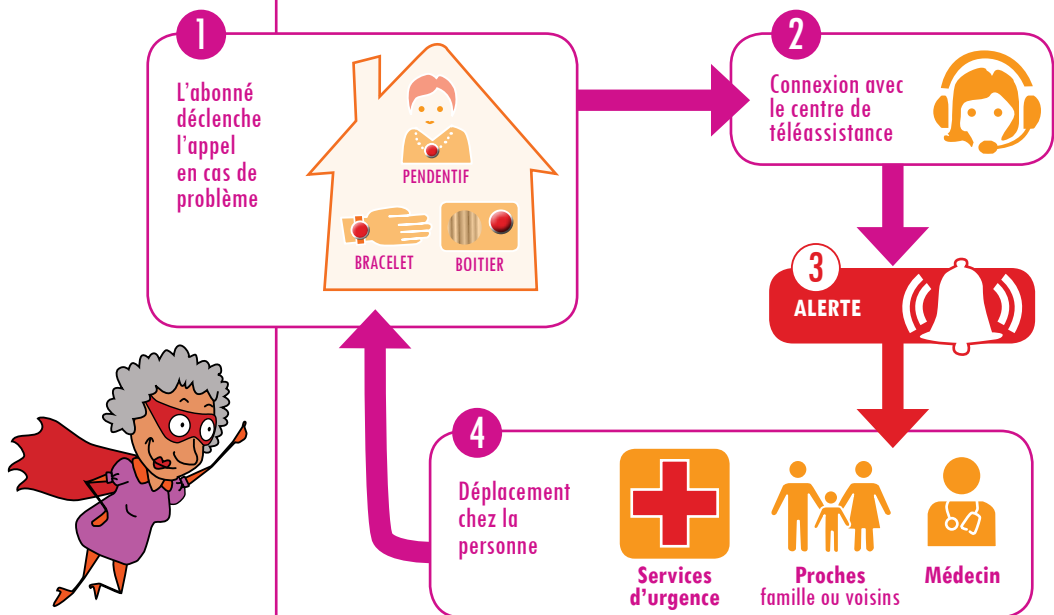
1

L'abonné déclenche l'appel en cas de problème

PENDENTIF

BRACELET

BOITIER

2

Connexion avec le centre de téléassistance

3

ALERTE

4

Déplacement chez la personne

Services d'urgence

Proches famille ou voisins

Médecin